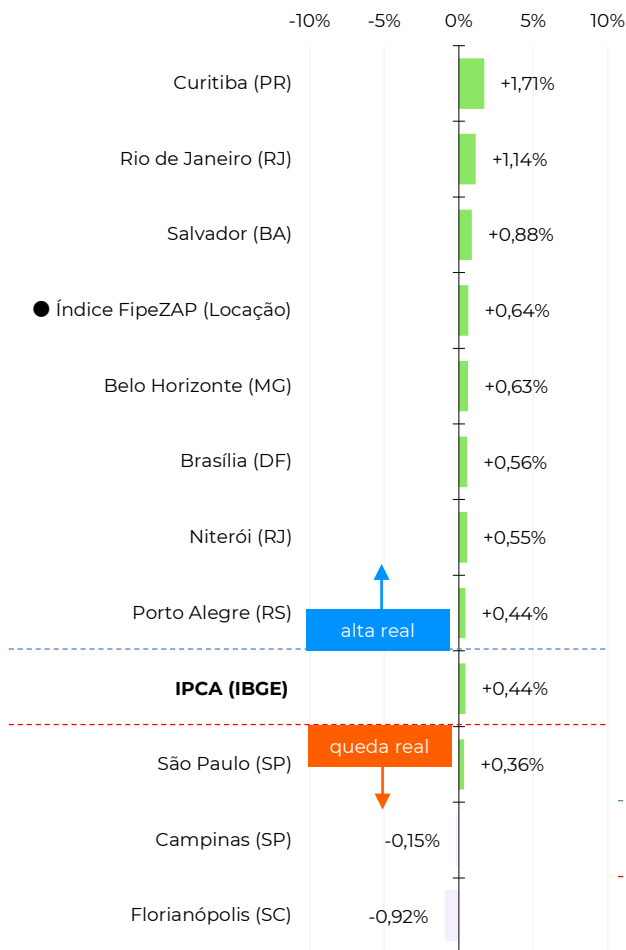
-10% -5% 0% 5% 10%

| | |
|---|---|
| Curitiba (PR) | +1,71% |
| Rio de Janeiro (RJ) | +1,14% |
| Salvador (BA) | +0,88% |
| ● Índice FipeZAP (Locação) | +0,64% |
| Belo Horizonte (MG) | +0,63% |
| Brasília (DF) | +0,56% |
| Niterói (RJ) | +0,55% |
| Porto Alegre (RS) | +0,44% |
| **IPCA (IBGE)** | +0,44% |
| São Paulo (SP) | +0,36% |
| Campinas (SP) | -0,15% |
| Florianópolis (SC) | -0,92% |

alta real

queda real